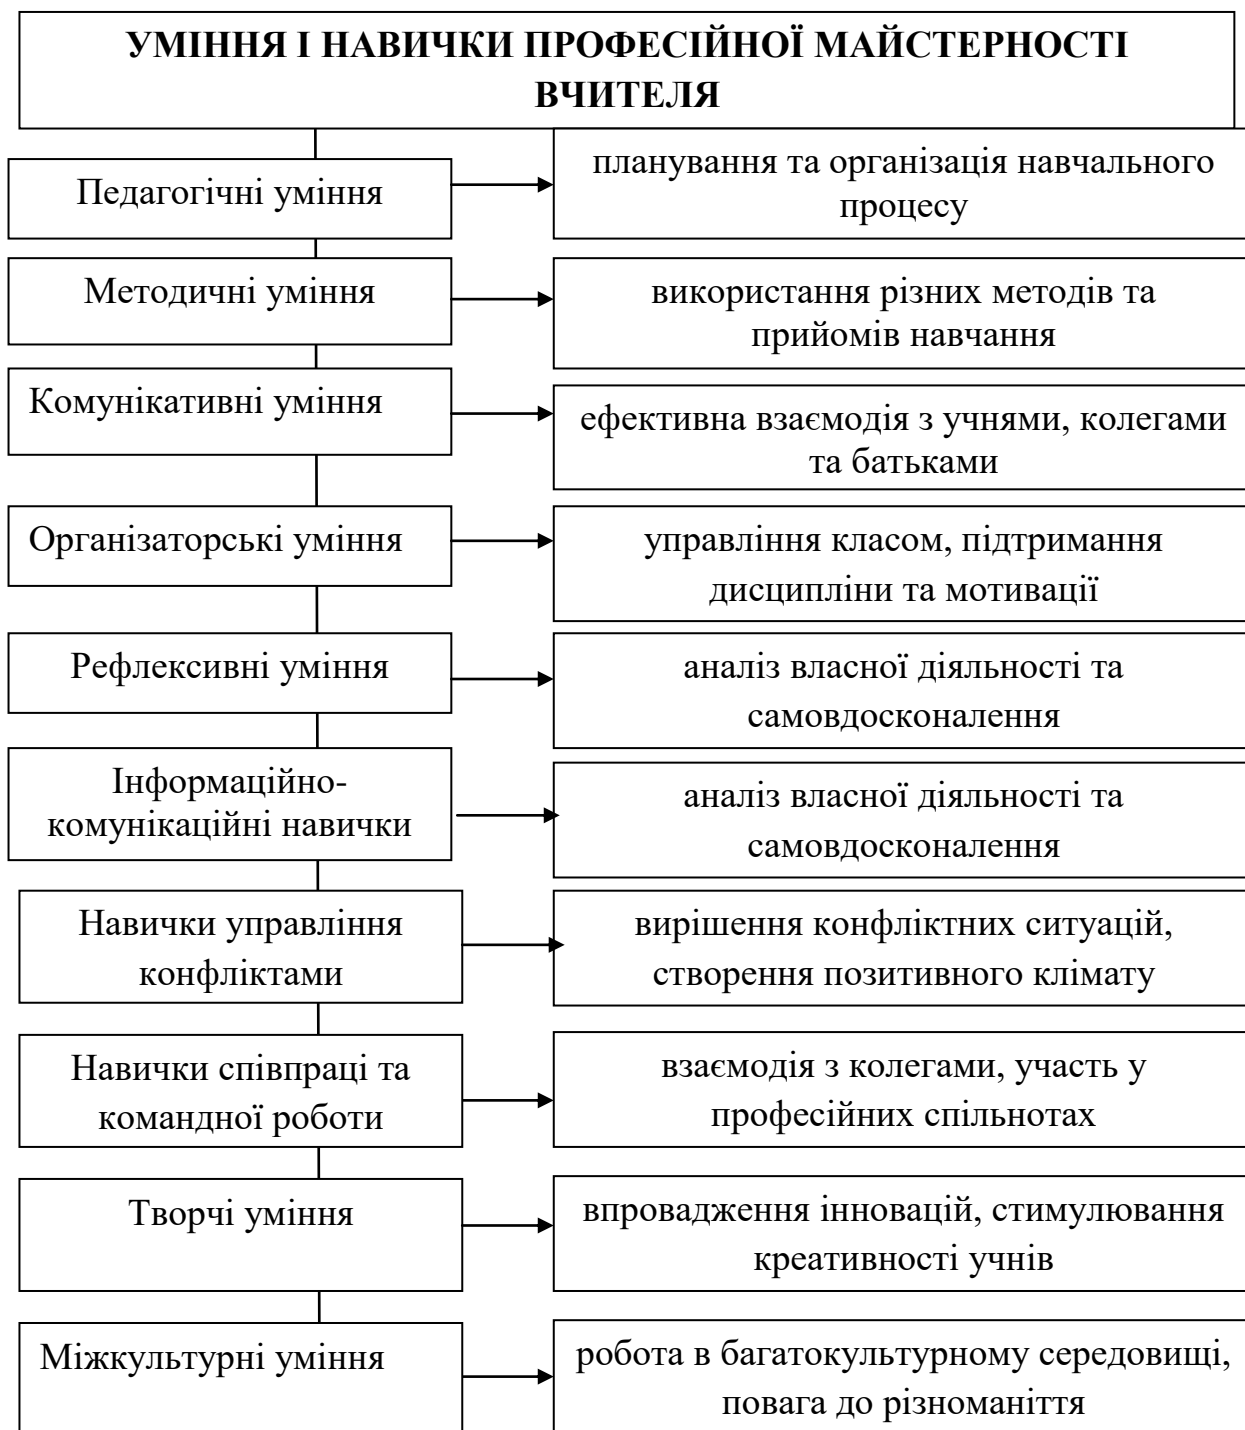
УМІННЯ І НАВИЧКИ ПРОФЕСІЙНОЇ МАЙСТЕРНОСТІ ВЧИТЕЛЯ

Педагогічні уміння

планування та організація навчального процесу

Методичні уміння

використання різних методів та прийомів навчання

Комунікативні уміння

ефективна взаємодія з учнями, колегами та батьками

Організаторські уміння

управління класом, підтримання дисципліни та мотивації

Рефлексивні уміння

аналіз власної діяльності та самовдосконалення

Інформаційно-комунікаційні навички

аналіз власної діяльності та самовдосконалення

Навички управління конфліктами

вирішення конфліктних ситуацій, створення позитивного клімату

Навички співпраці та командної роботи

взаємодія з колегами, участь у професійних спільнотах

Творчі уміння

впровадження інновацій, стимулювання креативності учнів

Міжкультурні уміння

робота в багатокультурному середовищі, повага до різноманіття